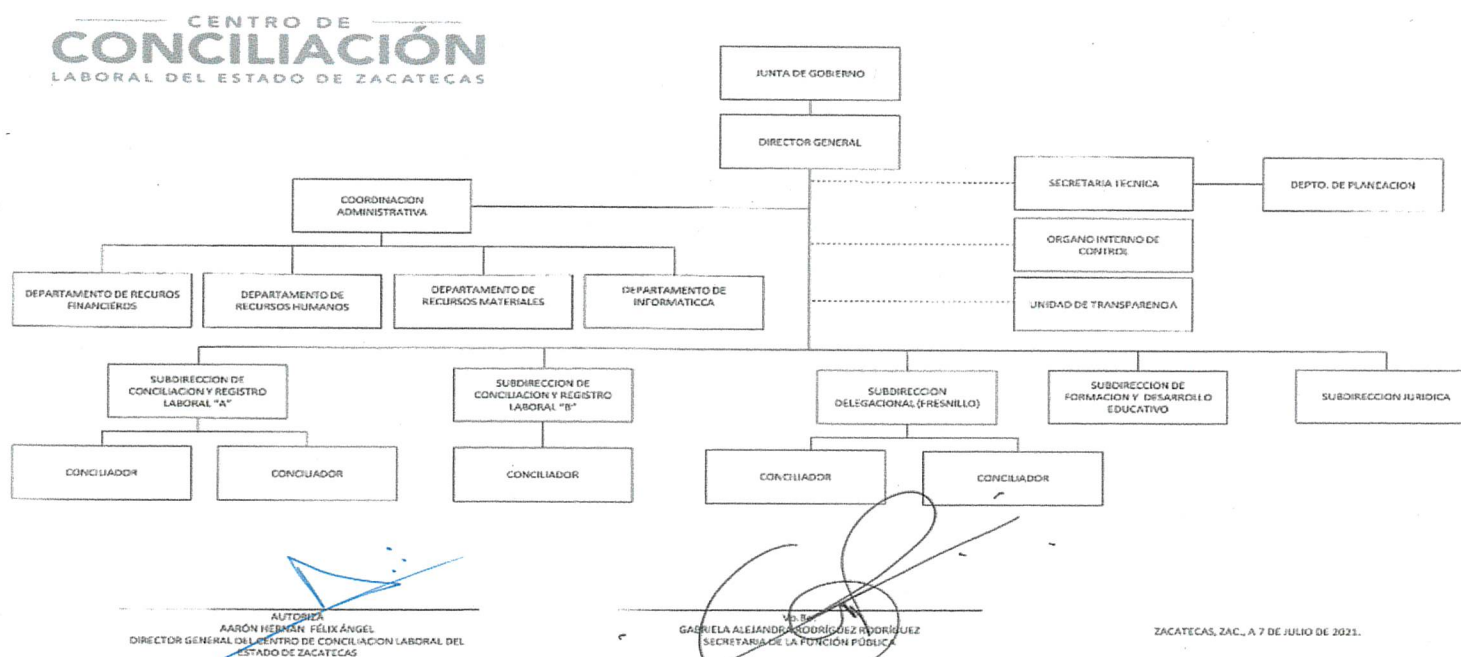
CENTRO DE
CONCILIACIÓN
LABORAL DEL ESTADO DE ZACATECAS

JUNTA DE GOBIERNO

DIRECTOR GENERAL

SECRETARIA TECNICA

DEPTO. DE PLANEACION

COORDINACION ADMINISTRATIVA

ORGANO INTERNO DE CONTROL

UNIDAD DE TRANSPARENCIA

DEPARTAMENTO DE RECUROS FINANCIEROS

DEPARTAMENTO DE RECURSOS HUMANOS

DEPARTAMENTO DE RECURSOS MATERIALES

DEPARTAMENTO DE INFORMATICCA

SUBDIRECCION DE CONCILIACION Y REGISTRO LABORAL "A"

SUBDIRECCION DE CONCILIACION Y REGISTRO LABORAL "B"

SUBDIRECCION DELEGACIONAL (FRESNILLO)

SUBDIRECCION DE FORMACION Y DESARROLLO EDUCATIVO

SUBDIRECCION JURIDICA

CONCILIADOR

CONCILIADOR

CONCILIADOR

CONCILIADOR

CONCILIADOR

AUTORIZA
AARÓN HERNÁN FÉLIX ÁNGEL
DIRECTOR GENERAL DEL CENTRO DE CONCILIACION LABORAL DEL ESTADO DE ZACATECAS

Vo. Bo.
GABRIELA ALEJANDRA RODRÍGUEZ RODRÍGUEZ
SECRETARIA DE LA FUNCIÓN PÚBLICA

ZACATECAS, ZAC., A 7 DE JULIO DE 2021.